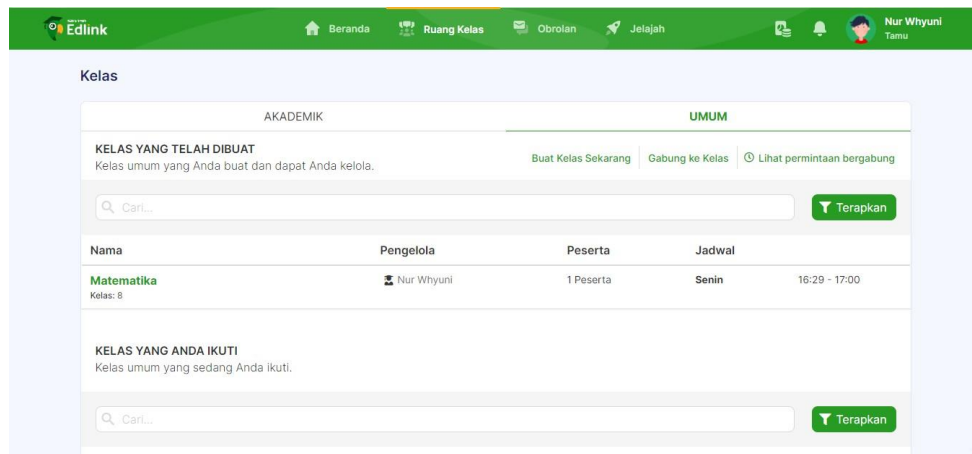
Edlink

Beranda Ruang Kelas Obrolan Jelajah

Nur Whyuni
Tamu

Kelas

AKADEMIK | UMUM

KELAS YANG TELAH DIBUAT
Kelas umum yang Anda buat dan dapat Anda kelola.

Buat Kelas Sekarang | Gabung ke Kelas | Lihat permintaan bergabung

Cari...

Terapkan

| Nama | Pengelola | Peserta | Jadwal | |
|---|---|---|---|---|
| Matematika Kelas: 8 | Nur Whyuni | 1 Peserta | Senin | 16:29 - 17:00 |

KELAS YANG ANDA IKUTI
Kelas umum yang sedang Anda ikuti.

Cari...

Terapkan